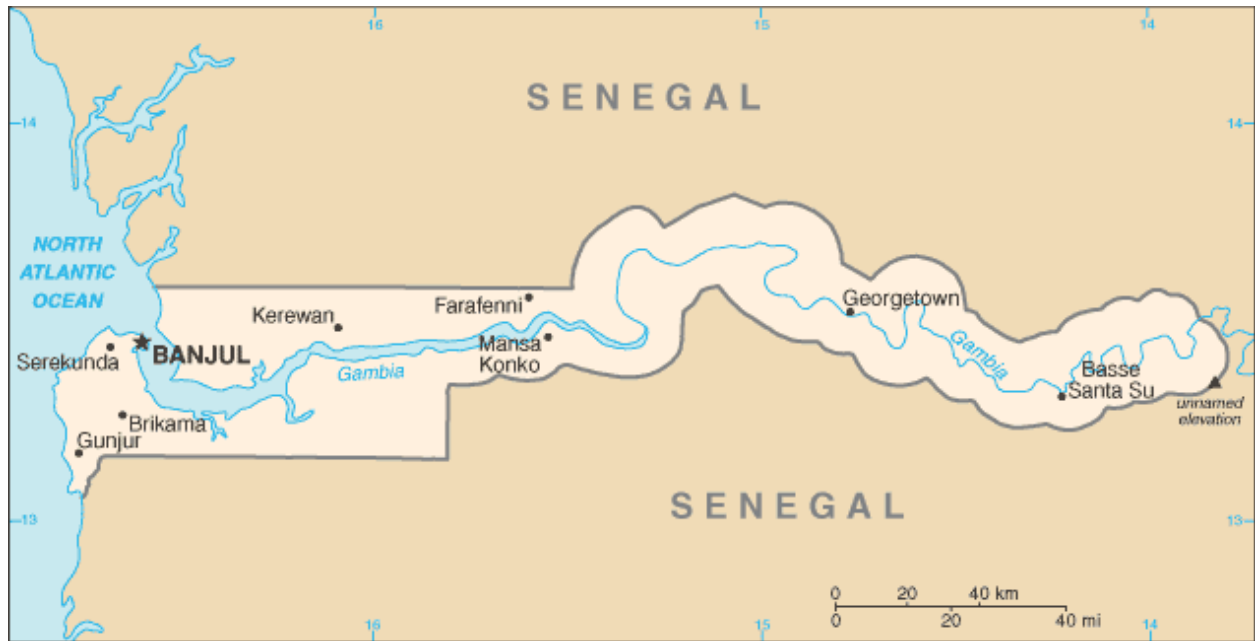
16
15
14
14
14
SENEGAL
NORTH ATLANTIC OCEAN
Kerewan
Farafenni
Georgetown
Serekunda
BANJUL
Mansa Konko
Gambia
Gambia
Basse Santa Su
unnamed elevation
Brikama
Gunjur
13
13
SENEGAL
0 20 40 km
0 20 40 mi
16
15
14